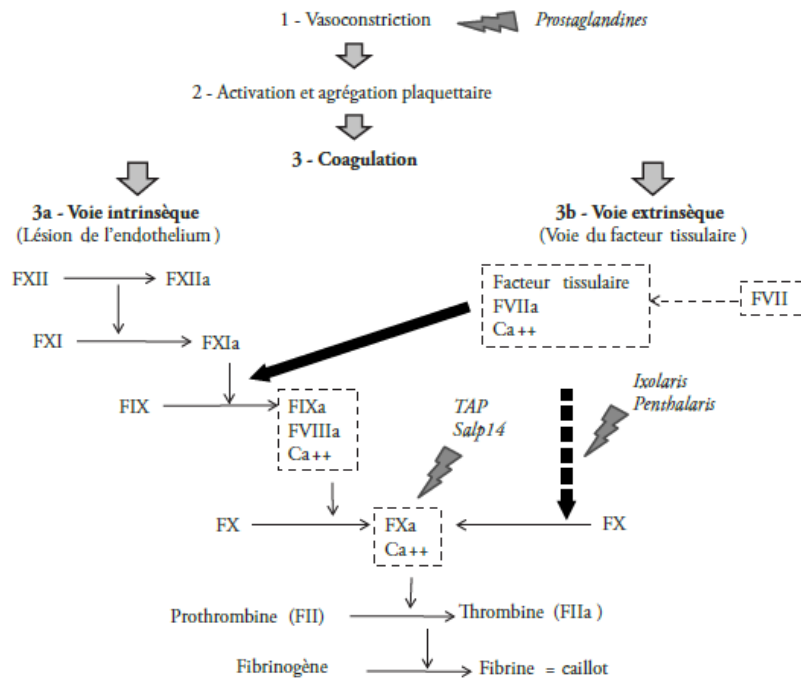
1 - Vasoconstriction

Prostaglandines

2 - Activation et agrégation plaquettaire

3 - Coagulation

3a - Voie intrinsèque
(Lésion de l'endothelium)

3b - Voie extrinsèque
(Voie du facteur tissulaire)

FXII

FXIIa

FXI

FXIa

Facteur tissulaire
FVIIa
Ca++

FVII

Ixolaris
Penthalaris

FIX

FIXa
FVIIIa
Ca++

TAP
Salp14

FX

FXa
Ca++

FX

Prothrombine (FII)

Thrombine (FIIa)

Fibrinogène

Fibrine = caillot